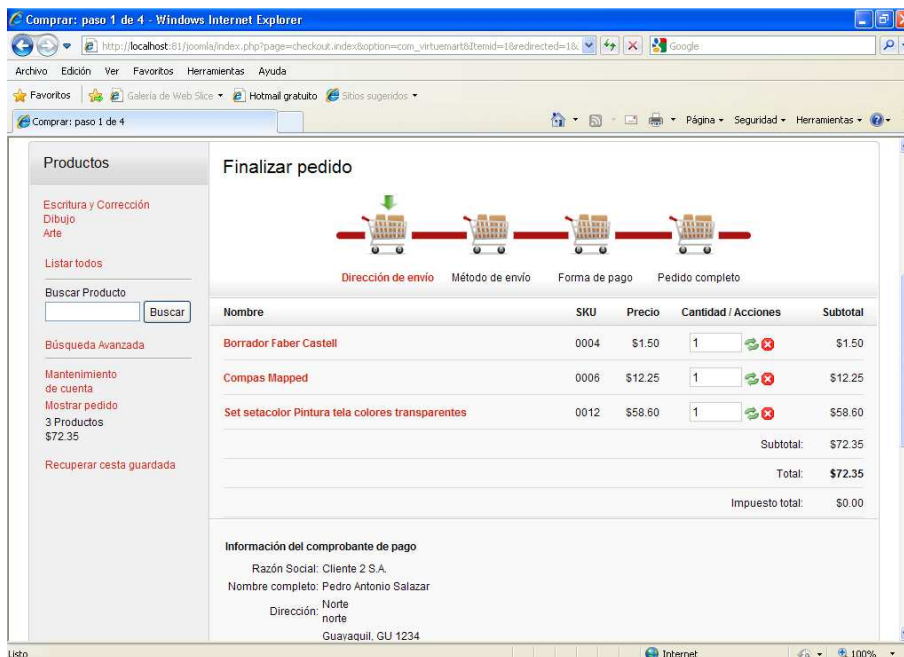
Comprar: paso 1 de 4 - Windows Internet Explorer

http://localhost:81/joomla/index.php?page=checkout.index&option=com_virtuemart&Itemid=1&redirected=1&

Google

Archivo Edición Ver Favoritos Herramientas Ayuda

Favoritos Galería de Web Slice Hotmail gratuito Sitios sugeridos

Comprar: paso 1 de 4

Página Seguridad Herramientas

Productos

Escritura y Corrección
Dibujo
Arte

Listar todos

Buscar Producto

Buscar

Búsqueda Avanzada

Mantenimiento de cuenta

Mostrar pedido
3 Productos
$72.35

Recuperar cesta guardada

Finalizar pedido

Dirección de envío Método de envío Forma de pago Pedido completo

| Nombre | SKU | Precio | Cantidad / Acciones | Subtotal |
|---|---|---|---|---|
| Borrador Faber Castell | 0004 | $1.50 | 1 | $1.50 |
| Compas Mapped | 0006 | $12.25 | 1 | $12.25 |
| Set setacolor Pintura tela colores transparentes | 0012 | $58.60 | 1 | $58.60 |
| | | | Subtotal: | $72.35 |
| | | | Total: | $72.35 |
| | | | Impuesto total: | $0.00 |

Información del comprobante de pago

Razón Social: Cliente 2 S.A.
Nombre completo: Pedro Antonio Salazar
Dirección: Norte
norte
Guayaquil, GU 1234

Listo

Internet

100%